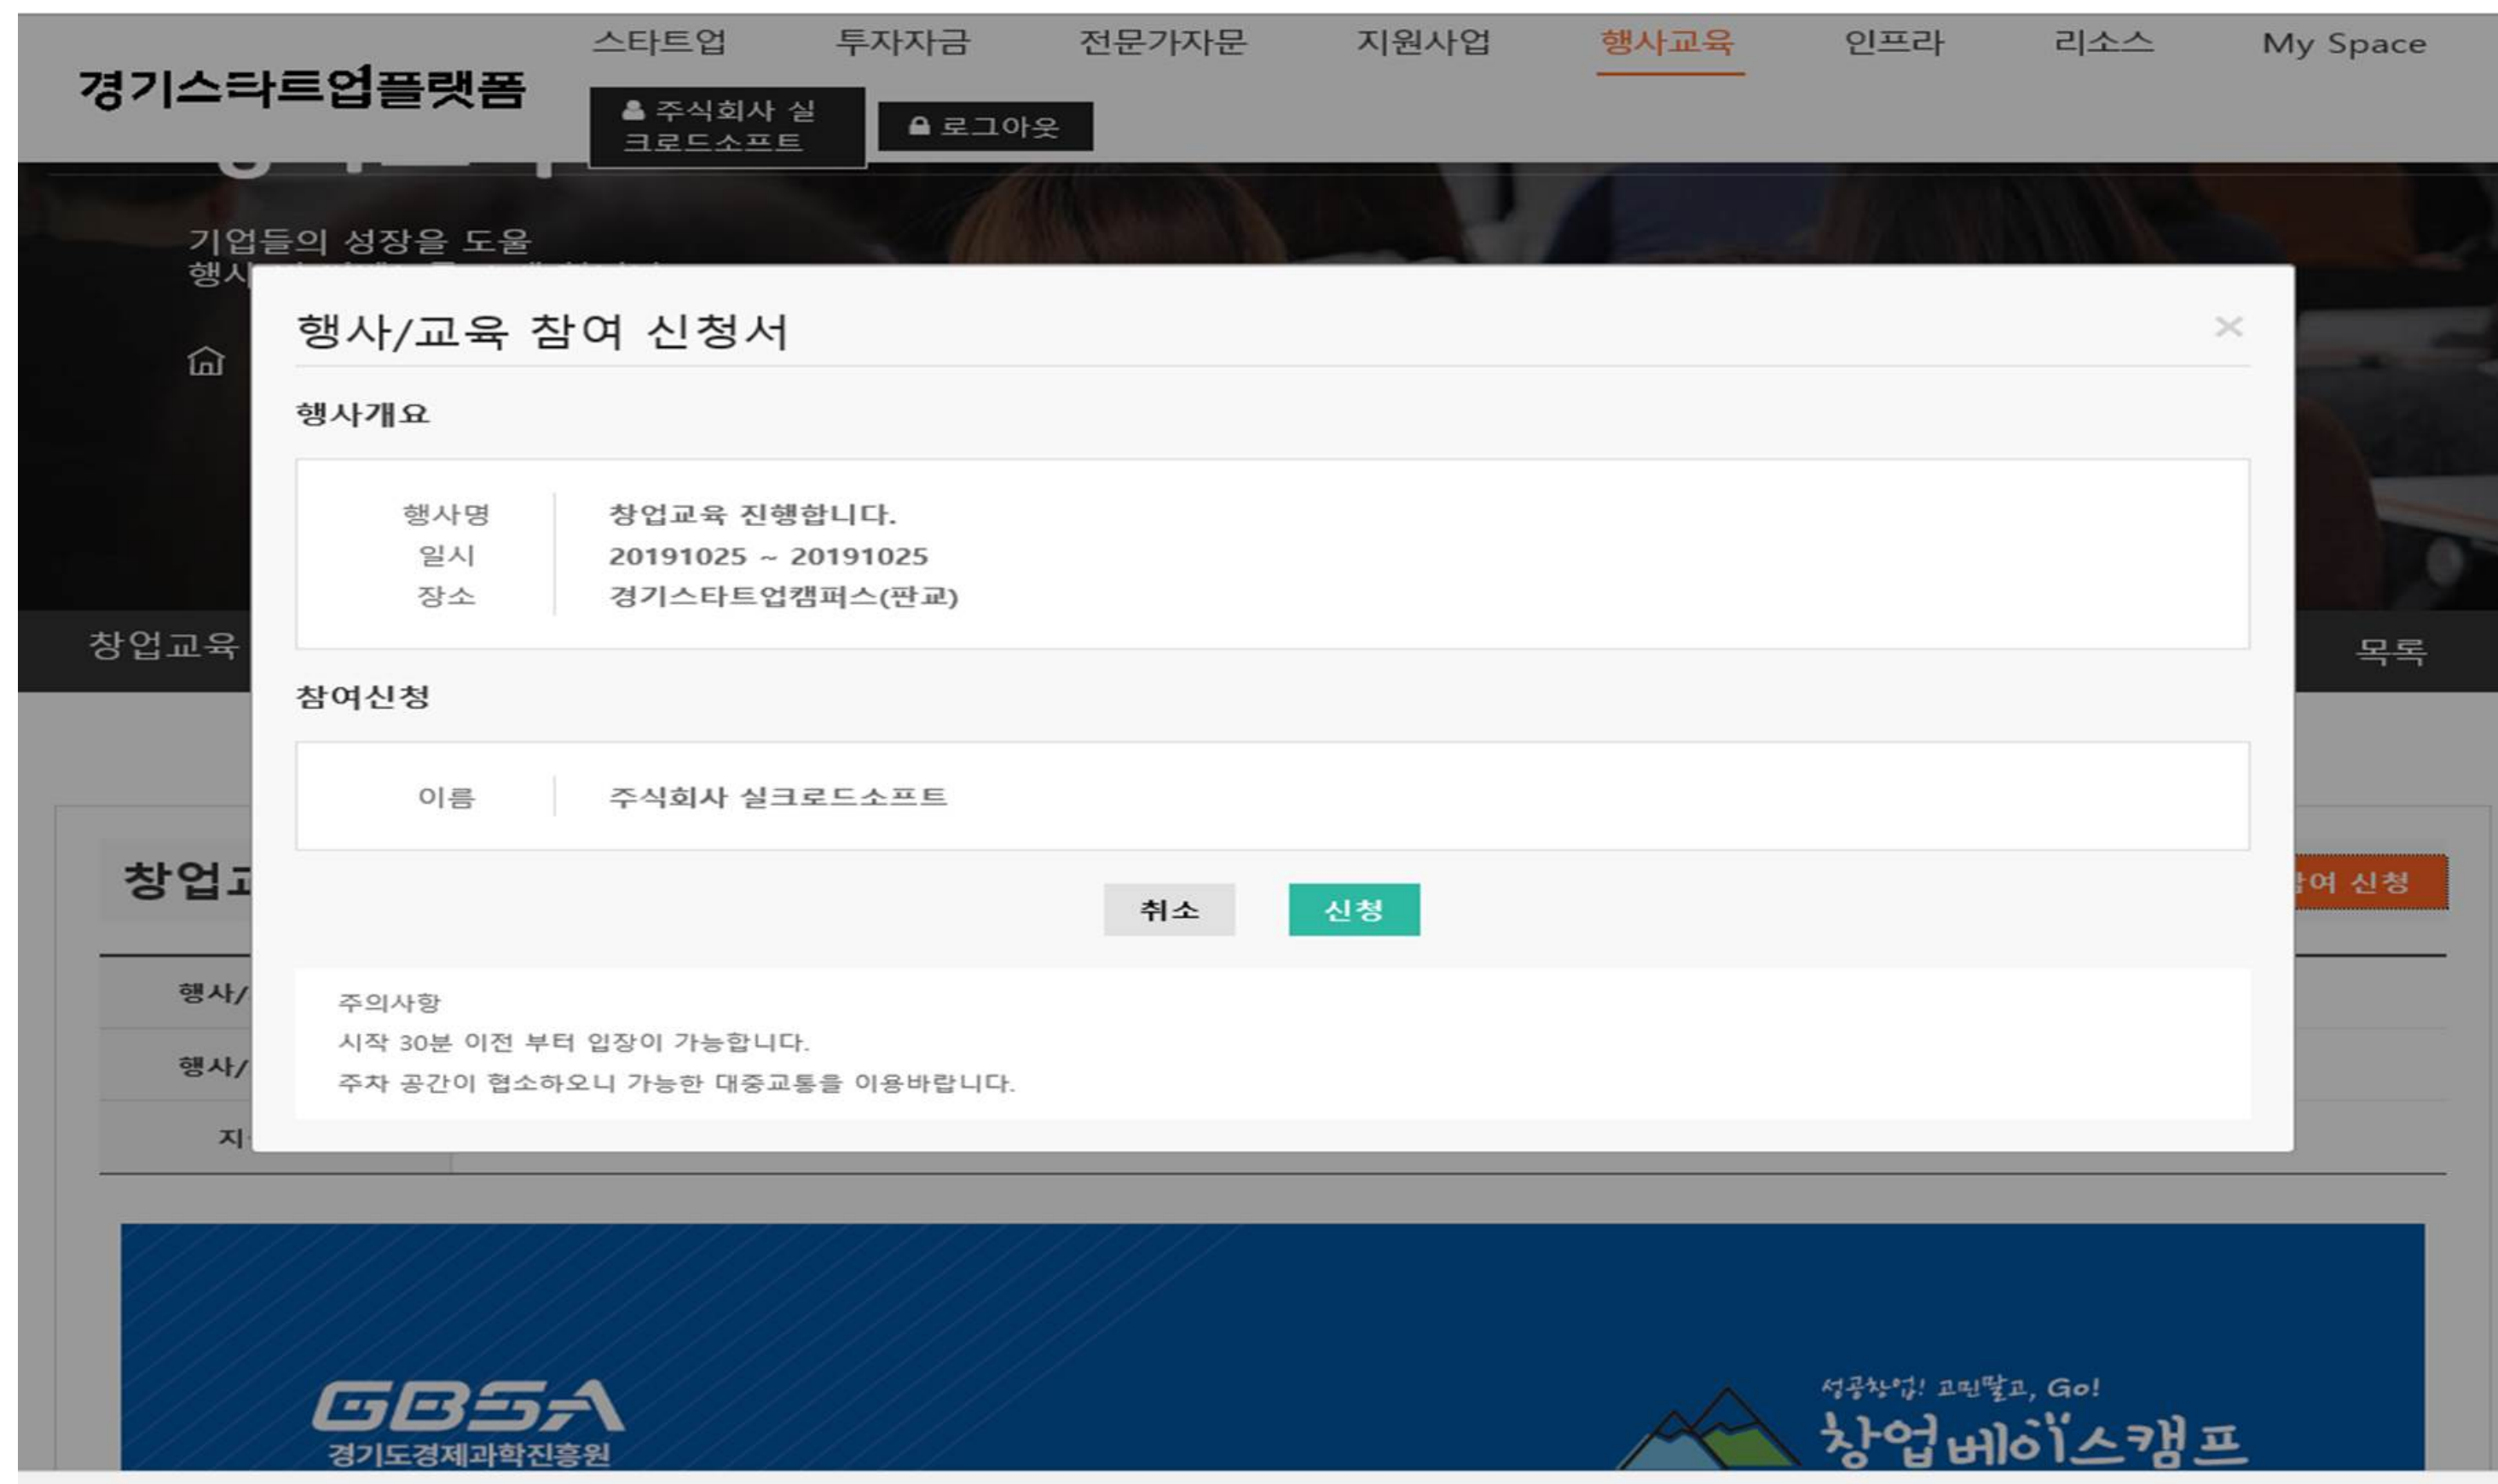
경기스타트업플랫폼

스타트업 투자자금 전문가자문 지원사업 행사교육 인프라 리소스 My Space

주식회사 실크로드소프트

로그아웃

기업들의 성장을 도울
행사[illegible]

창업교육

목록

창업교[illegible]

참여 신청

행사/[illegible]

행사/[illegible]

지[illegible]

행사/교육 참여 신청서

×

행사개요

| 행사명 | 창업교육 진행합니다. |
|---|---|
| 일시 | 20191025 ~ 20191025 |
| 장소 | 경기스타트업캠퍼스(판교) |

참여신청

| 이름 | 주식회사 실크로드소프트 |
|---|---|

취소 신청

주의사항
시작 30분 이전 부터 입장이 가능합니다.
주차 공간이 협소하오니 가능한 대중교통을 이용바랍니다.

GBSA
경기도경제과학진흥원

성공창업! 고민말고, Go!
창업베이스캠프